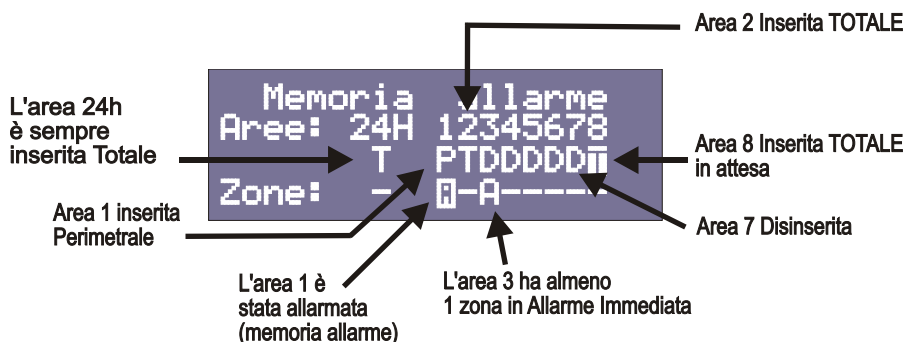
Area 2 Inserita TOTALE

L'area 24h è sempre inserita Totale

Memoria Allarme
Aree: 24H 12345678
T PTDDDDDT
Zone: - A-A-----

Area 8 Inserita TOTALE in attesa

Area 1 inserita Perimetrale

Area 7 Disinserita

L'area 1 è stata allarmata (memoria allarme)

L'area 3 ha almeno 1 zona in Allarme Immediata